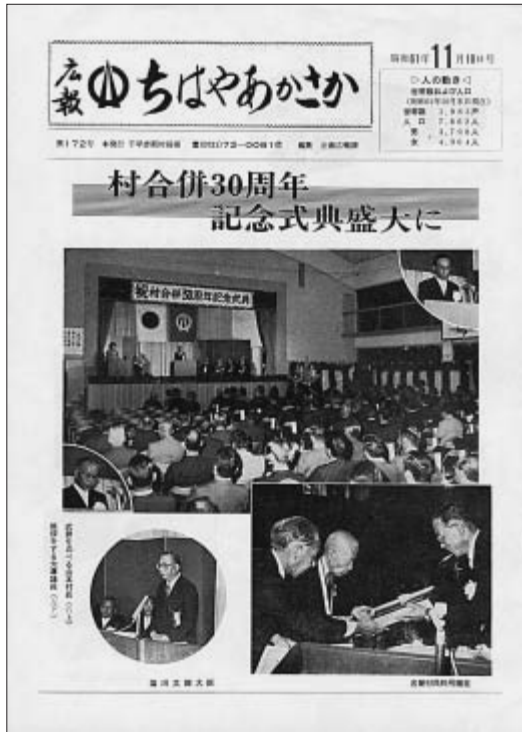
広報 ちはやあかさか

昭和61年11月10日号

▷人の動き◁

世帯数および人口

世帯数 1,941戸

人口 7,862人

男 3,798人

女 4,064人

第172号 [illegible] 千早赤阪村役場 電話0721−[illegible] 編集 企画広報課

村合併30周年
記念式典盛大に

祝村合併30周年記念式典

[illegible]

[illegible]

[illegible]